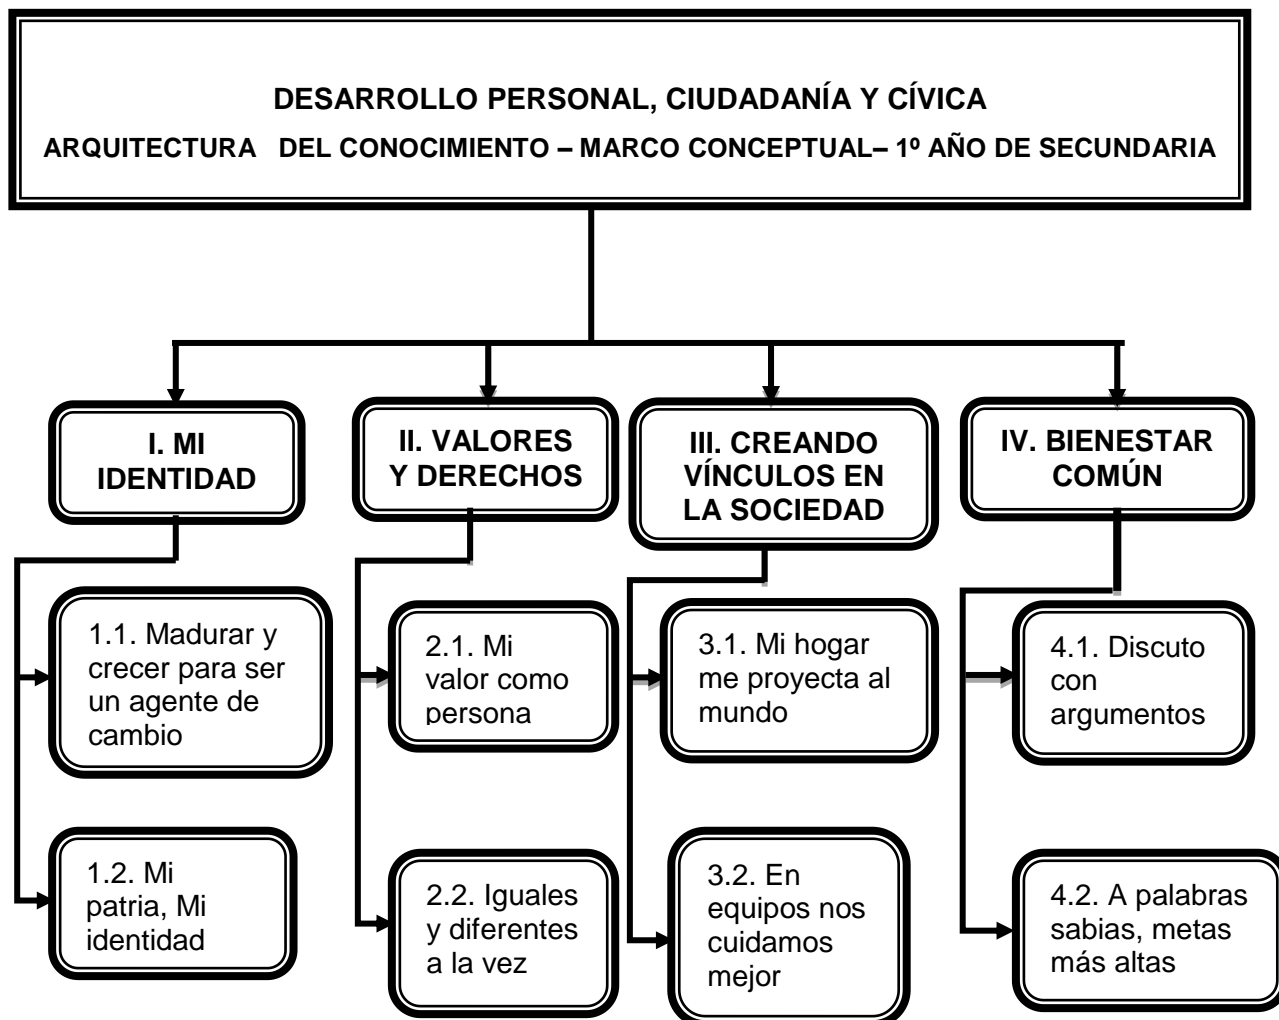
DESARROLLO PERSONAL, CIUDADANÍA Y CÍVICA

ARQUITECTURA DEL CONOCIMIENTO – MARCO CONCEPTUAL– 1º AÑO DE SECUNDARIA

I. MI IDENTIDAD

1.1. Madurar y crecer para ser un agente de cambio

1.2. Mi patria, Mi identidad

II. VALORES Y DERECHOS

2.1. Mi valor como persona

2.2. Iguales y diferentes a la vez

III. CREANDO VÍNCULOS EN LA SOCIEDAD

3.1. Mi hogar me proyecta al mundo

3.2. En equipos nos cuidamos mejor

IV. BIENESTAR COMÚN

4.1. Discuto con argumentos

4.2. A palabras sabias, metas más altas